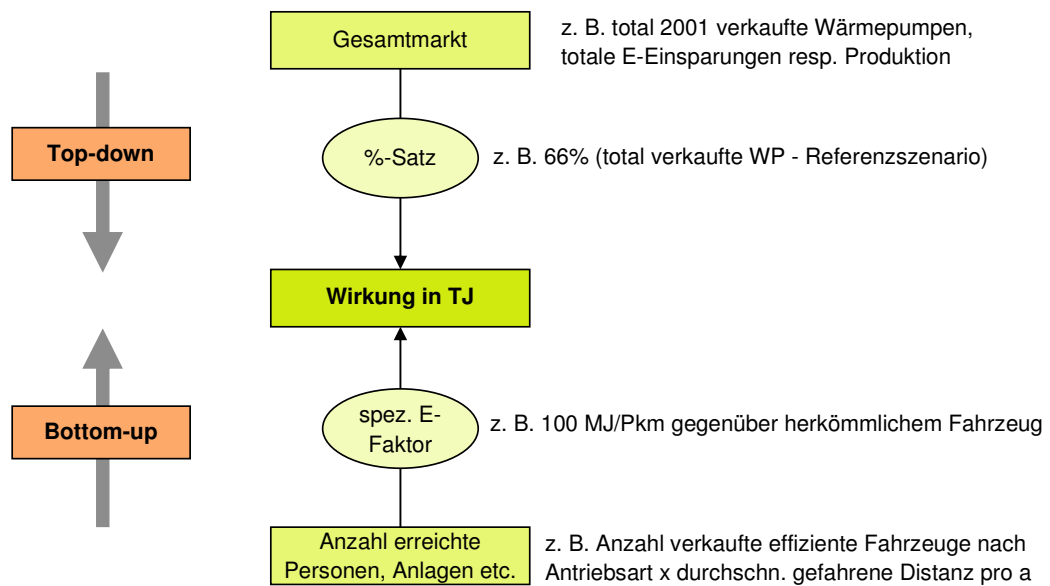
Gesamtmarkt

z. B. total 2001 verkaufte Wärmepumpen, totale E-Einsparungen resp. Produktion

Top-down

%-Satz

z. B. 66% (total verkaufte WP - Referenzszenario)

Wirkung in TJ

Bottom-up

spez. E-Faktor

z. B. 100 MJ/Pkm gegenüber herkömmlichem Fahrzeug

Anzahl erreichte Personen, Anlagen etc.

z. B. Anzahl verkaufte effiziente Fahrzeuge nach Antriebsart x durchschn. gefahrene Distanz pro a